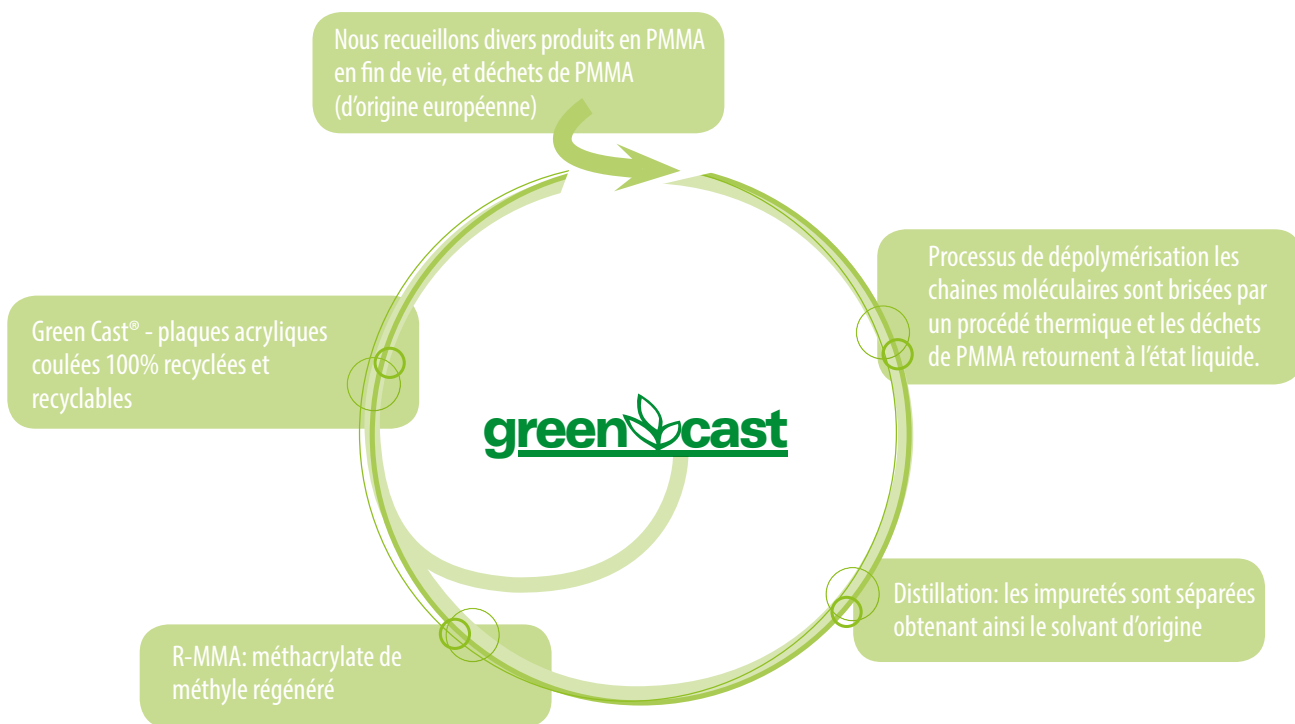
Nous recueillons divers produits en PMMA en fin de vie, et déchets de PMMA (d'origine européenne)

Processus de dépolymérisation les chaines moléculaires sont brisées par un procédé thermique et les déchets de PMMA retournent à l'état liquide.

Distillation: les impuretés sont séparées obtenant ainsi le solvant d'origine

R-MMA: méthacrylate de méthyle régénéré

Green Cast® - plaques acryliques coulées 100% recyclées et recyclables

greencast